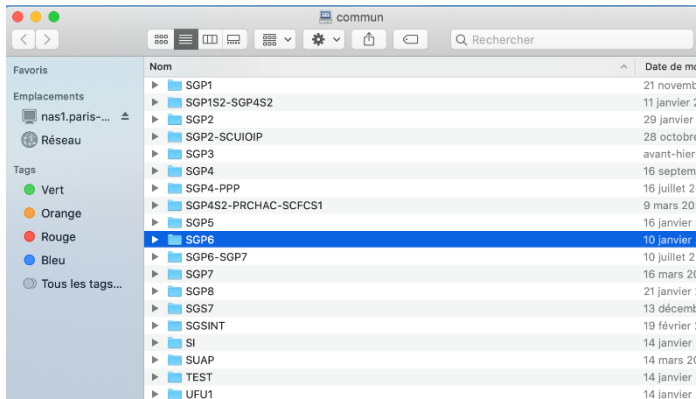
commun

Rechercher

Favoris

Emplacements

nas1.paris-...

Réseau

Tags

Vert

Orange

Rouge

Bleu

Tous les tags...

| Nom | Date de mo |
|---|---|
| SGP1 | 21 novemb |
| SGP1S2-SGP4S2 | 11 janvier 2 |
| SGP2 | 29 janvier |
| SGP2-SCUIOIP | 28 octobre |
| SGP3 | avant-hier |
| SGP4 | 16 septem |
| SGP4-PPP | 16 juillet 2 |
| SGP4S2-PRCHAC-SCFCS1 | 9 mars 20 |
| SGP5 | 16 janvier |
| SGP6 | 10 janvier |
| SGP6-SGP7 | 10 juillet 2 |
| SGP7 | 16 mars 20 |
| SGP8 | 21 janvier |
| SGS7 | 13 décemb |
| SGSINT | 19 février |
| SI | 14 janvier |
| SUAP | 14 mars 20 |
| TEST | 14 janvier |
| UFU1 | 14 janvier |